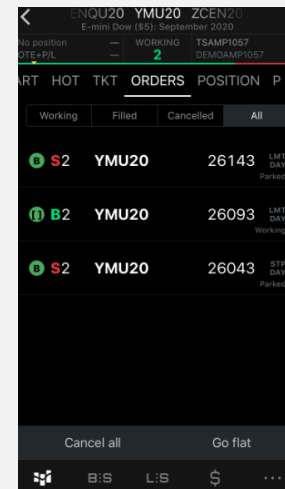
ENQU20 YMU20 ZCEN20
E-mini Dow ($5): September 2020

No position — WORKING 2 TSAMP1057
OTE+P/L — DEMOAMP1057

ART HOT TKT ORDERS POSITION P

Working | Filled | Cancelled | All

B S2 YMU20 26143 LMT DAY Parked

[] B2 YMU20 26093 LMT DAY Working

B S2 YMU20 26043 STP DAY Parked

Cancel all Go flat

B:S L:S $ ···